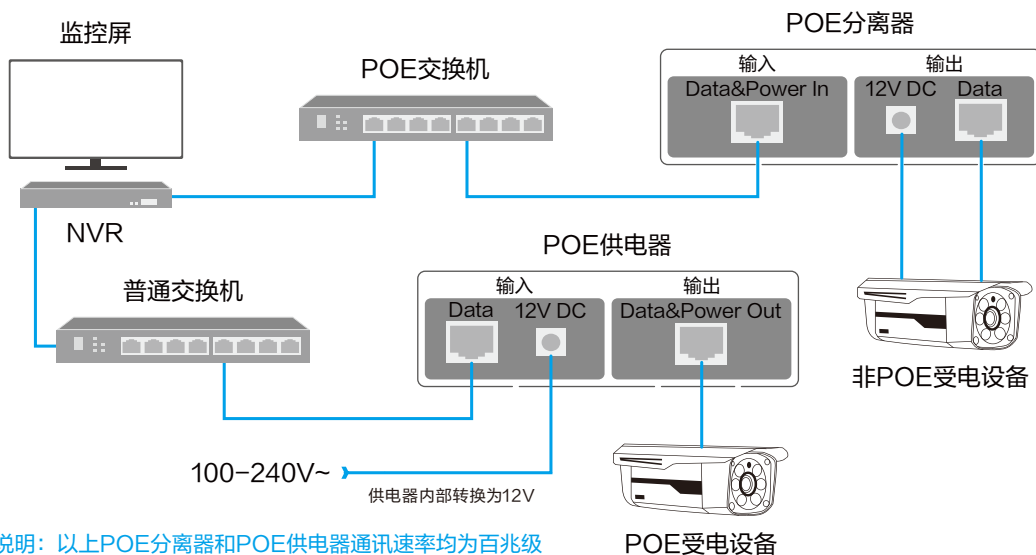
监控屏

POE交换机

POE分离器

输入

Data&Power In

输出

12V DC

Data

NVR

POE供电器

普通交换机

输入

Data

12V DC

输出

Data&Power Out

非POE受电设备

100−240V~

供电器内部转换为12V

说明：以上POE分离器和POE供电器通讯速率均为百兆级

POE受电设备